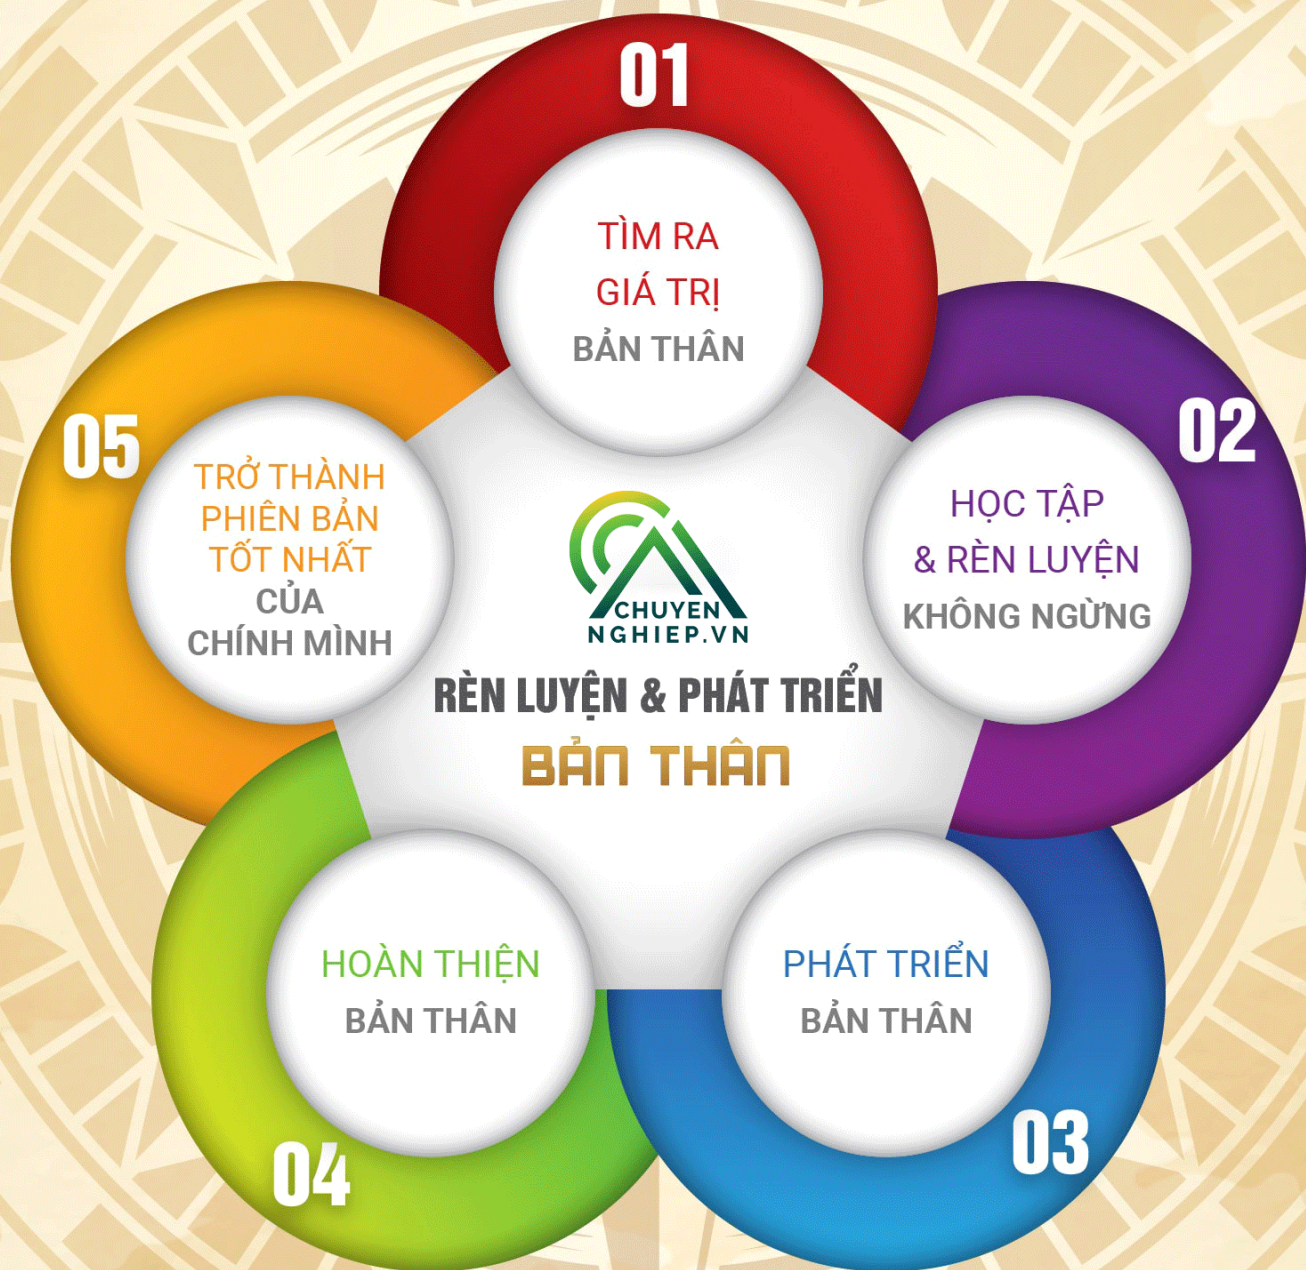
01

TÌM RA
GIÁ TRỊ
BẢN THÂN

02

HỌC TẬP
& RÈN LUYỆN
KHÔNG NGỪNG

03

PHÁT TRIỂN
BẢN THÂN

04

HOÀN THIỆN
BẢN THÂN

05

TRỞ THÀNH
PHIÊN BẢN
TỐT NHẤT
CỦA
CHÍNH MÌNH

CHUYEN
NGHIEP.VN

RÈN LUYỆN & PHÁT TRIỂN
BẢN THÂN